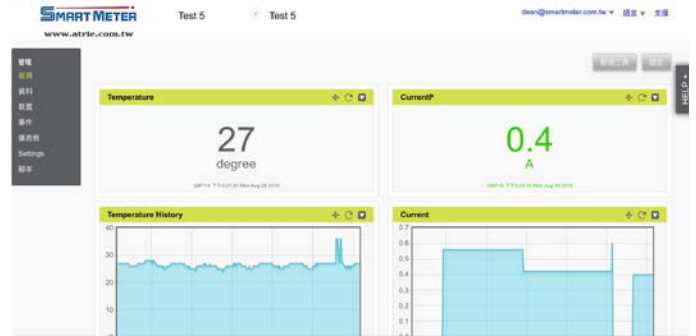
SMART METER
www.atrie.com.tw

Test 5

Test 5

dean@smartmeter.com.tw ▾ 語言 ▾ 支援

管理
首頁
資料
裝置
事件
儀表板
Settings
腳本

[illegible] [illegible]

HELP +

Temperature

27
degree

GMT+8 下午3:21:20 Mon Aug 26 2019

CurrentP

0.4
A

GMT+8 下午3:21:20 Mon Aug 26 2019

Temperature History

40
30
20
10

Current

0.7
0.6
0.5
0.4
0.3
0.2
0.1